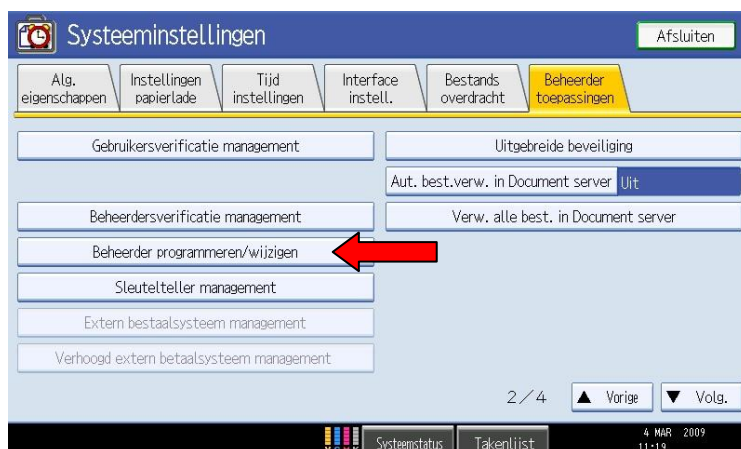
Systeeminstellingen

Afsluiten

Alg. eigenschappen

Instellingen papierlade

Tijd instellingen

Interface instell.

Bestands overdracht

Beheerder toepassingen

Gebruikersverificatie management

Uitgebreide beveiliging

Aut. best.verw. in Document server Uit

Beheerdersverificatie management

Verw. alle best. in Document server

Beheerder programmeren/wijzigen

Sleutelteller management

Extern bestaalsysteem management

Verhoogd extern betaalsysteem management

2/4

▲ Vorige

▼ Volg.

Systeemstatus

Takenlijst

4 MAR 2009 11:19